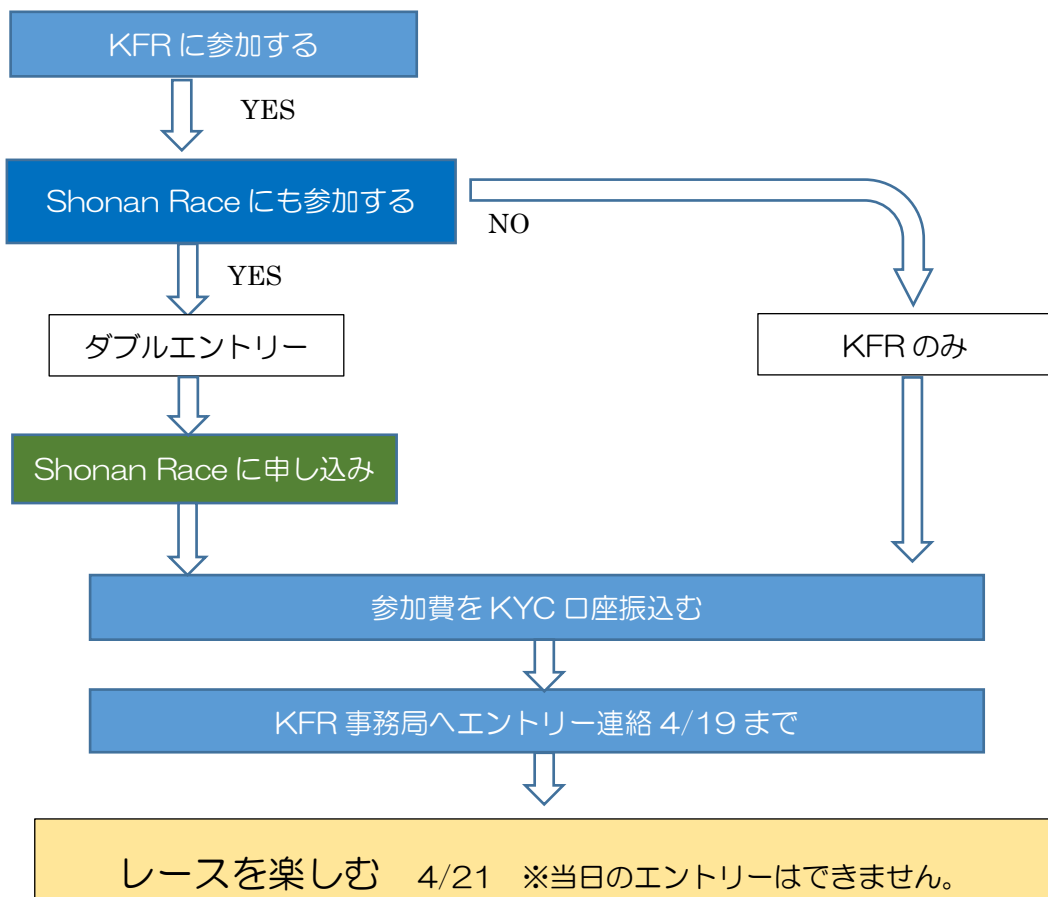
KFR に参加する

YES

Shonan Race にも参加する

NO

YES

ダブルエントリー

KFR のみ

Shonan Race に申し込み

参加費を KYC 口座振込む

KFR 事務局へエントリー連絡 4/19 まで

レースを楽しむ 4/21 ※当日のエントリーはできません。